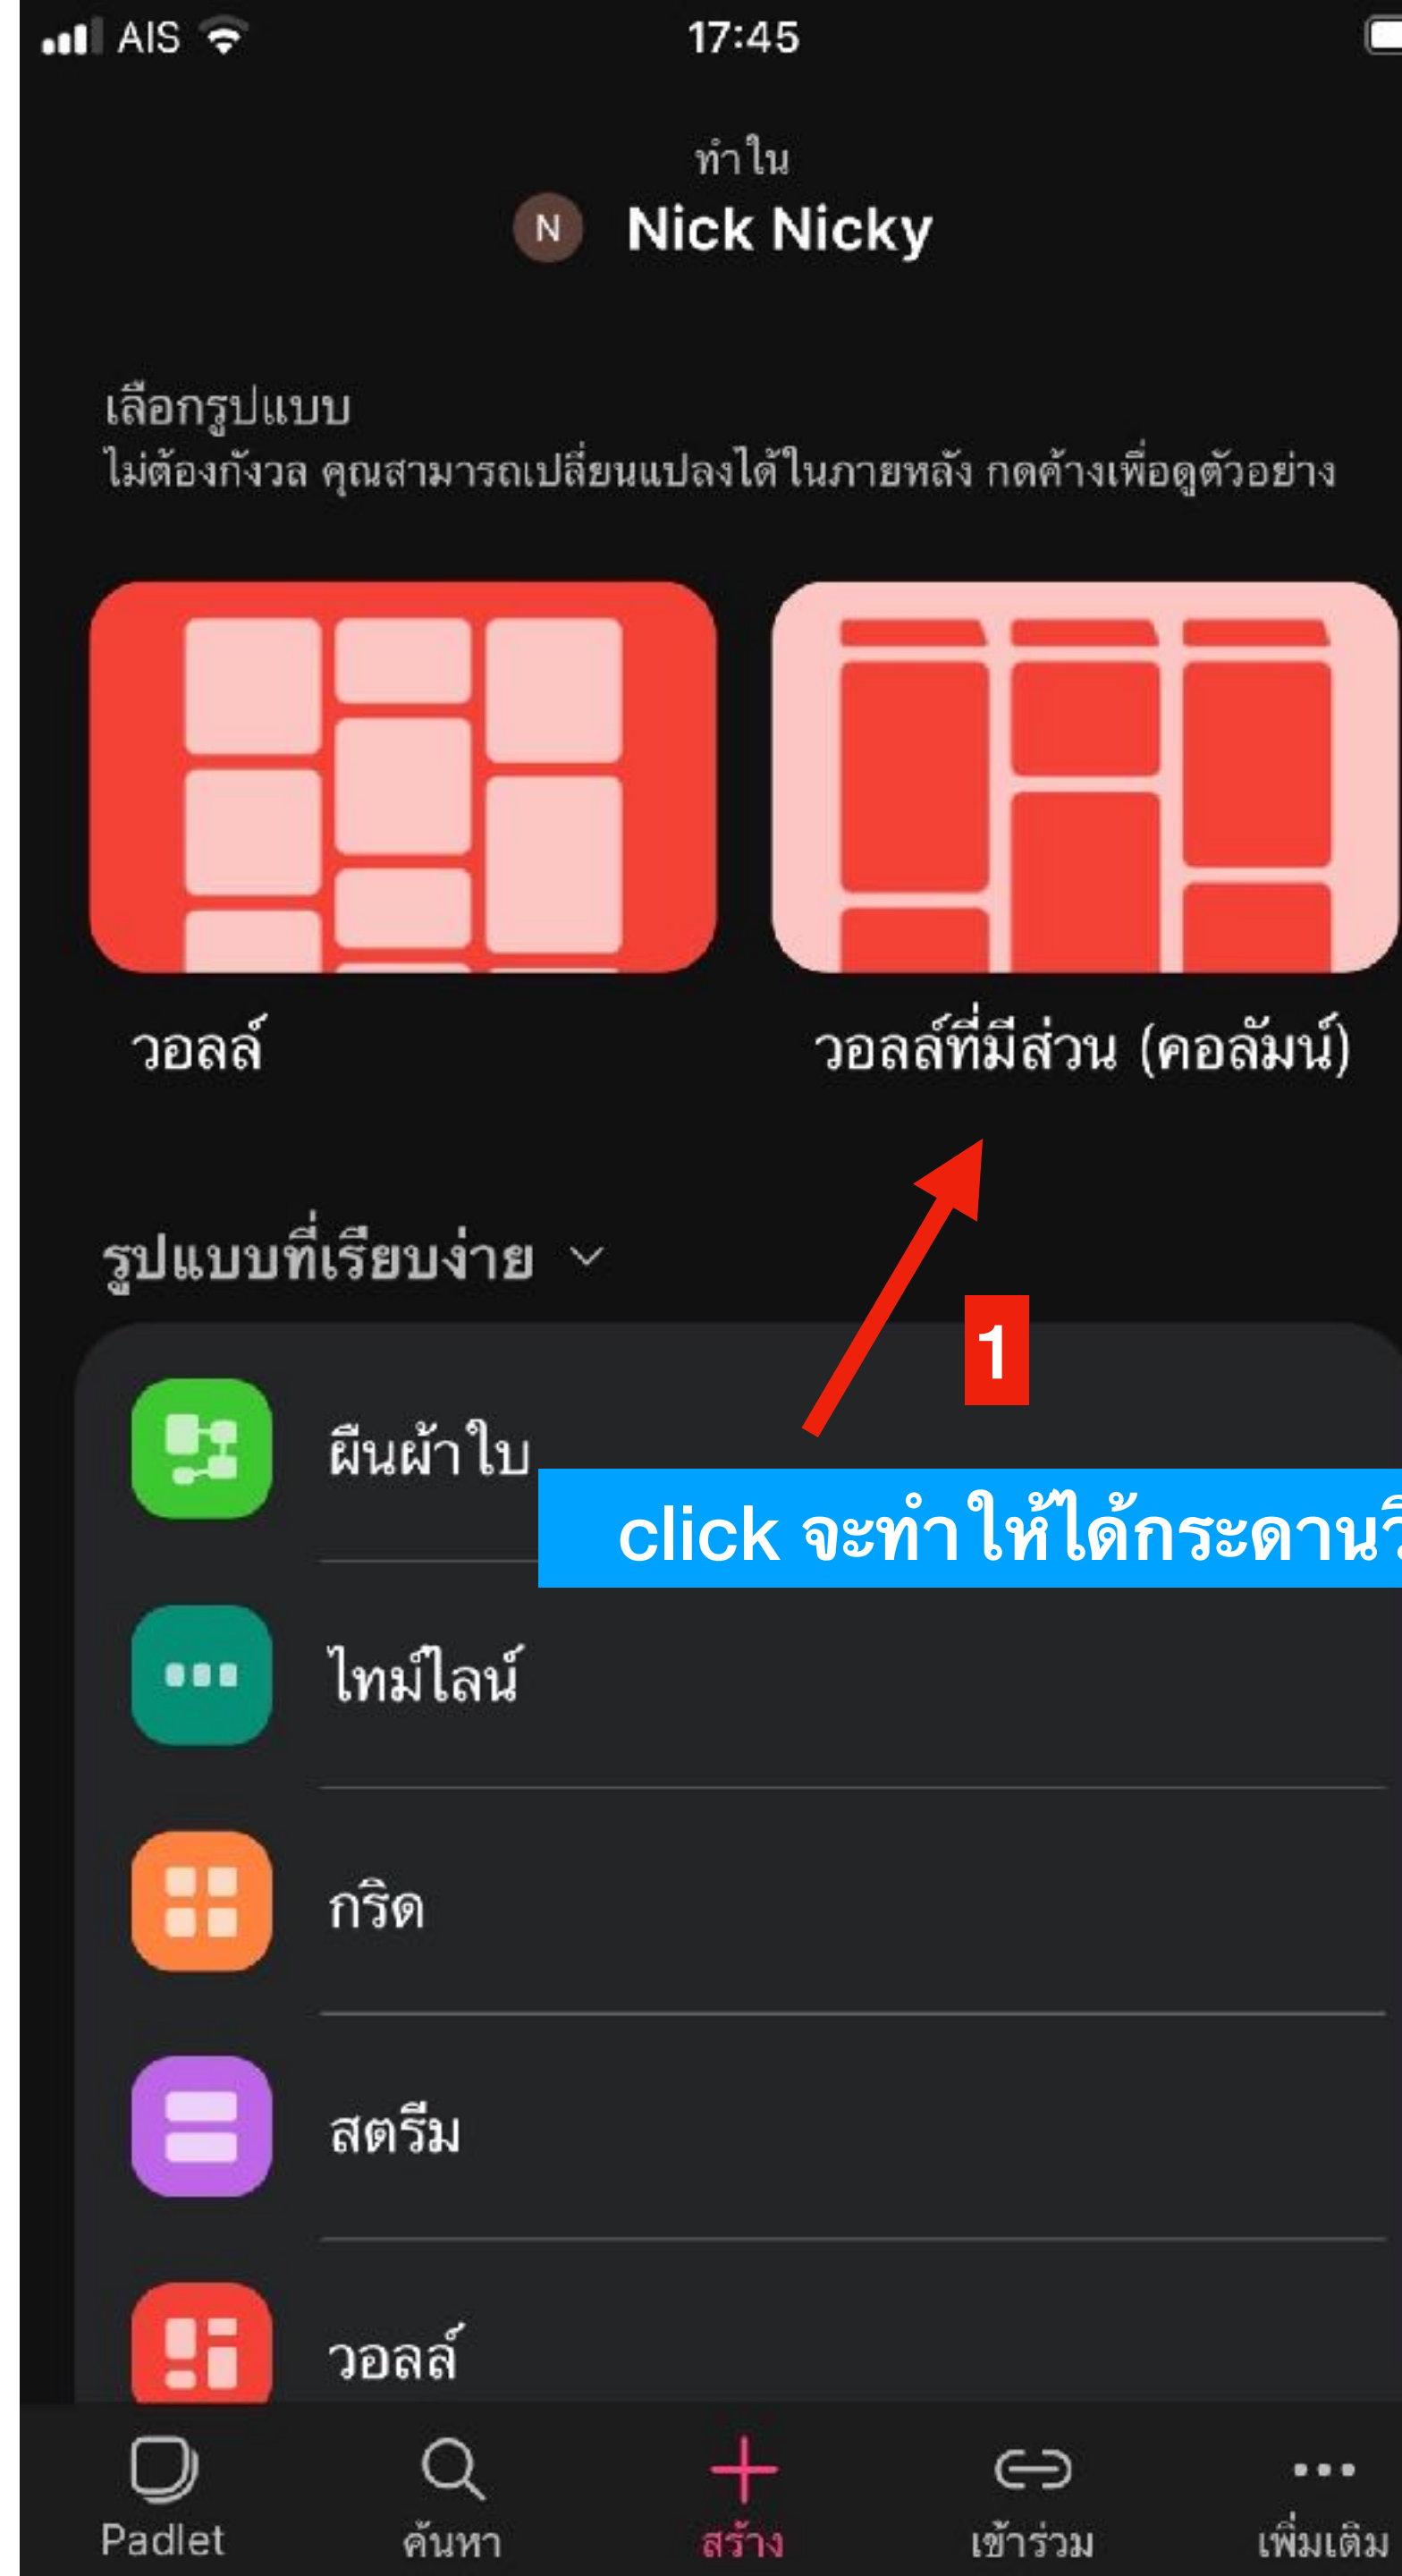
AIS 17:45

ทำใน
N Nick Nicky

เลือกรูปแบบ
ไม่ต้องกังวล คุณสามารถเปลี่ยนแปลงได้ในภายหลัง กดค้างเพื่อดูตัวอย่าง

วอลล์

วอลล์ที่มีส่วน (คอลัมน์)

รูปแบบที่เรียบง่าย

1

ผืนผ้าใบ

click จะทำให้ได้กระดาน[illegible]

ไทม์ไลน์

กริด

สตรีม

วอลล์

Padlet ค้นหา สร้าง เข้าร่วม เพิ่มเติม